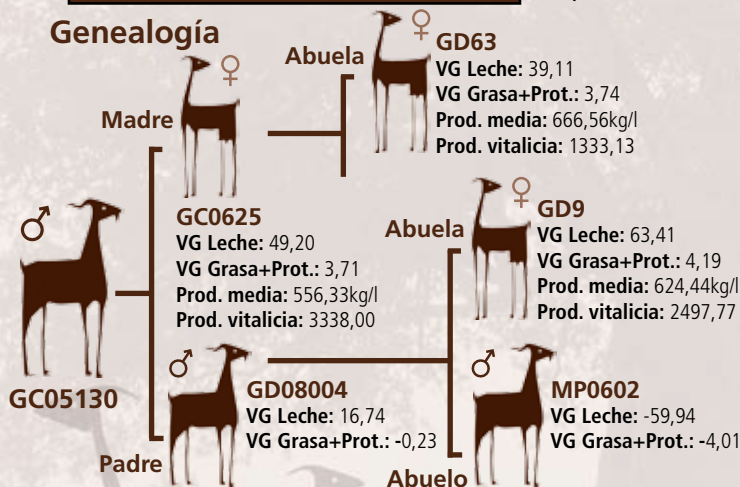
Genealogía

♂

GC05130

Madre ♀

GC0625
VG Leche: 49,20
VG Grasa+Prot.: 3,71
Prod. media: 556,33kg/l
Prod. vitalicia: 3338,00

Abuela ♀

GD63
VG Leche: 39,11
VG Grasa+Prot.: 3,74
Prod. media: 666,56kg/l
Prod. vitalicia: 1333,13

Abuela ♀

GD9
VG Leche: 63,41
VG Grasa+Prot.: 4,19
Prod. media: 624,44kg/l
Prod. vitalicia: 2497,77

Padre ♂

GD08004
VG Leche: 16,74
VG Grasa+Prot.: -0,23

Abuelo ♂

MP0602
VG Leche: -59,94
VG Grasa+Prot.: -4,01